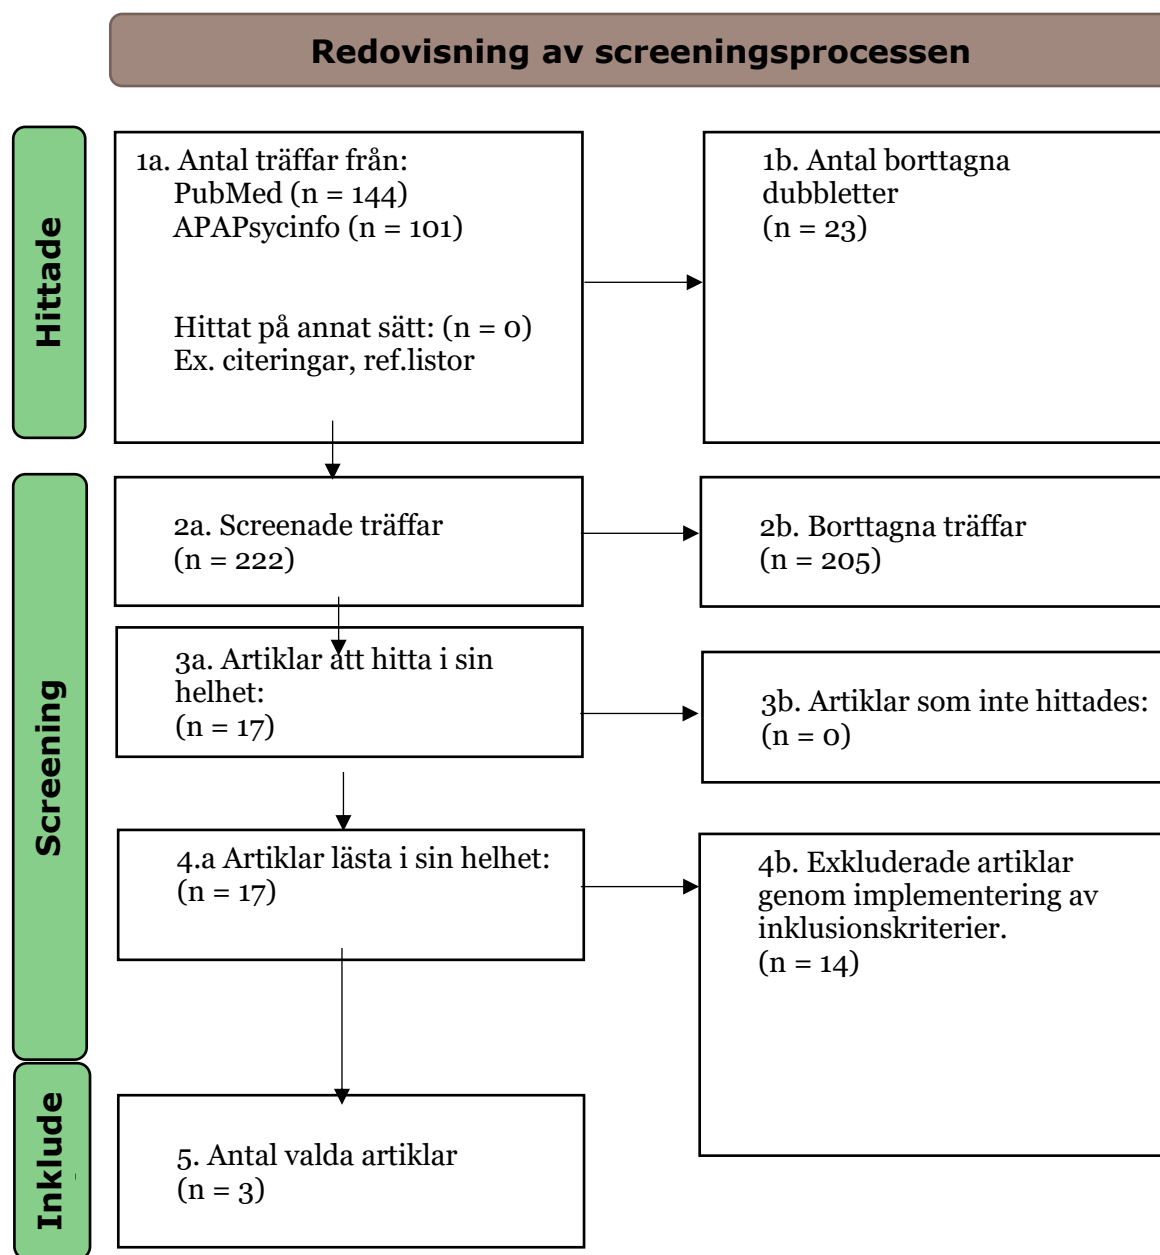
Redovisning av screeningsprocessen

Hittade

1a. Antal träffar från:
PubMed (n = 144)
APAPsycinfo (n = 101)

Hittat på annat sätt: (n = 0)
Ex. citeringar, ref.listor

1b. Antal borttagna dubbletter
(n = 23)

Screening

2a. Screenade träffar
(n = 222)

2b. Borttagna träffar
(n = 205)

3a. Artiklar att hitta i sin helhet:
(n = 17)

3b. Artiklar som inte hittades:
(n = 0)

4.a Artiklar lästa i sin helhet:
(n = 17)

4b. Exkluderade artiklar genom implementering av inklusionskriterier.
(n = 14)

Inklude

5. Antal valda artiklar
(n = 3)